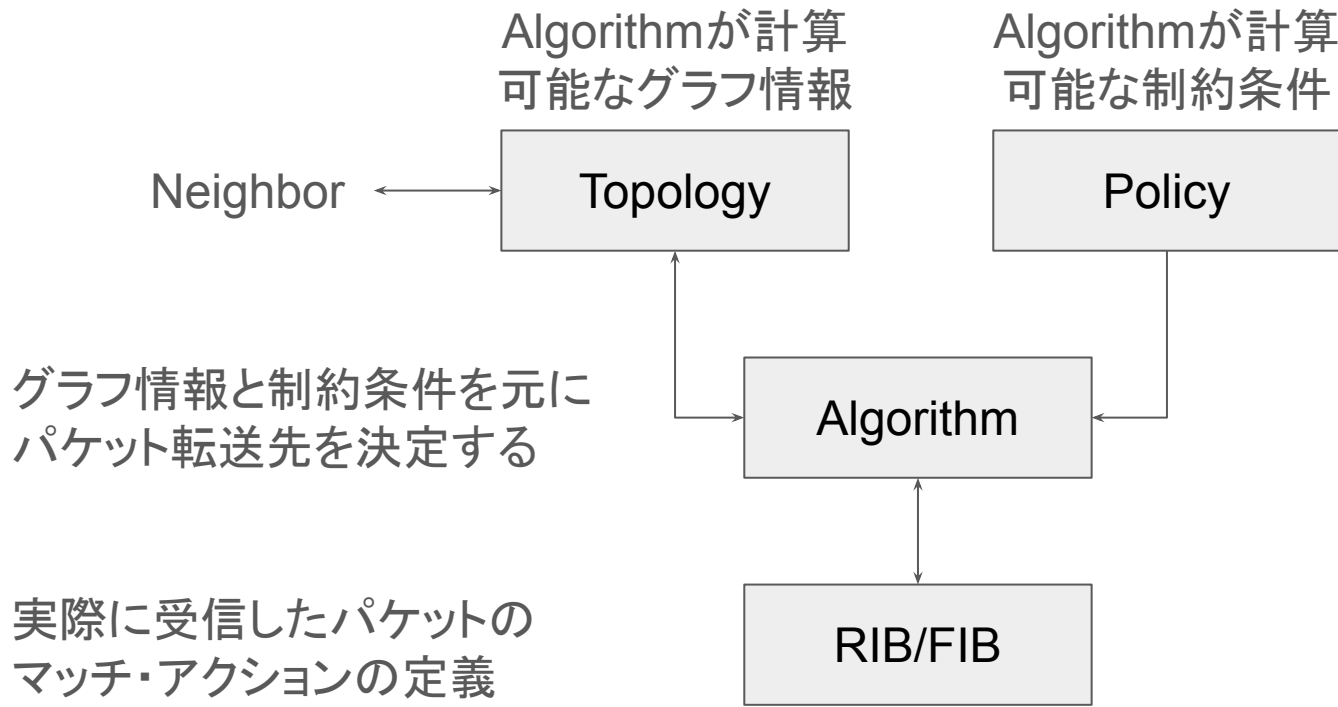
Algorithmが計算可能なグラフ情報

Algorithmが計算可能な制約条件

Neighbor

Topology

Policy

グラフ情報と制約条件を元にパケット転送先を決定する

Algorithm

実際に受信したパケットのマッチ・アクションの定義

RIB/FIB